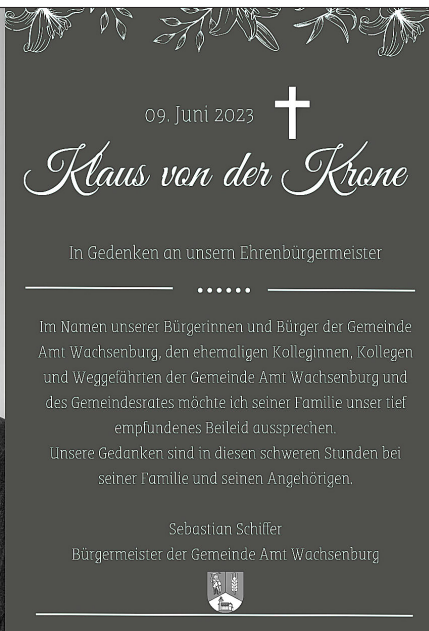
09. Juni 2023

Klaus von der Krone

In Gedenken an unsern Ehrenbürgermeister

Im Namen unserer Bürgerinnen und Bürger der Gemeinde Amt Wachsenburg, den ehemaligen Kolleginnen, Kollegen und Weggefährten der Gemeinde Amt Wachsenburg und des Gemeinderates möchte ich seiner Familie unser tief empfundenes Beileid aussprechen.
Unsere Gedanken sind in diesen schweren Stunden bei seiner Familie und seinen Angehörigen.

Sebastian Schiffer
Bürgermeister der Gemeinde Amt Wachsenburg